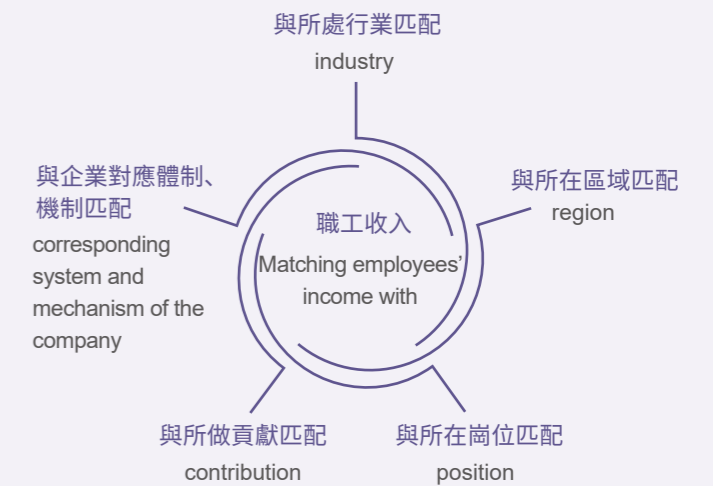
與所處行業匹配
industry

與所在區域匹配
region

與所在崗位匹配
position

與所做貢獻匹配
contribution

與企業對應體制、機制匹配
corresponding system and mechanism of the company

職工收入
Matching employees' income with